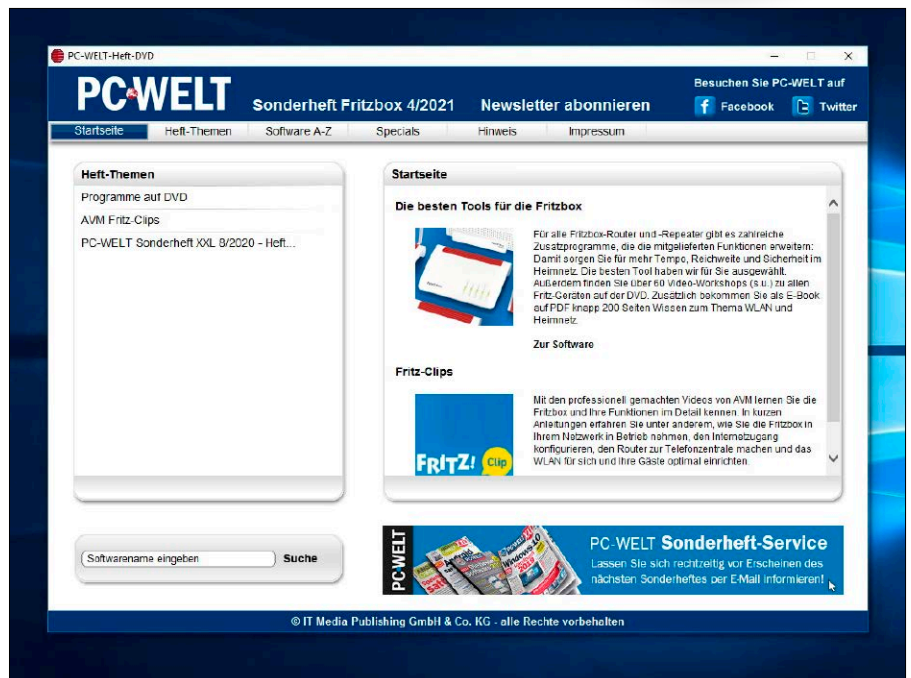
PC-WELT-Heft-DVD

PC-WELT Sonderheft Fritzbox 4/2021 Newsletter abonnieren

Besuchen Sie PC-WELT auf
Facebook Twitter

Startseite | Heft-Themen | Software A-Z | Specials | Hinweis | Impressum

Heft-Themen
Programme auf DVD
AVM Fritz-Clips
PC-WELT Sonderheft XXL 8/2020 - Heft...

Startseite
Die besten Tools für die Fritzbox

Für alle Fritzbox-Router und -Repeater gibt es zahlreiche Zusatzprogramme, die die mitgelieferten Funktionen erweitern: Damit sorgen Sie für mehr Tempo, Reichweite und Sicherheit im Heimnetz. Die besten Tool haben wir für Sie ausgewählt. Außerdem finden Sie über 60 Video-Workshops (s.u.) zu allen Fritz-Geräten auf der DVD. Zusätzlich bekommen Sie als E-Book auf PDF knapp 200 Seiten Wissen zum Thema WLAN und Heimnetz.

Zur Software

Fritz-Clips

FRITZ! Clip

Mit den professionell gemachten Videos von AVM lernen Sie die Fritzbox und Ihre Funktionen im Detail kennen. In kurzen Anleitungen erfahren Sie unter anderem, wie Sie die Fritzbox in Ihrem Netzwerk in Betrieb nehmen, den Internetzugang konfigurieren, den Router zur Telefonzentrale machen und das WLAN für sich und Ihre Gäste optimal einrichten.

Softwarename eingeben Suche

PC-WELT

PC-WELT Sonderheft-Service
Lassen Sie sich rechtzeitig vor Erscheinen des nächsten Sonderheftes per E-Mail informieren!

© IT Media Publishing GmbH & Co. KG - alle Rechte vorbehalten